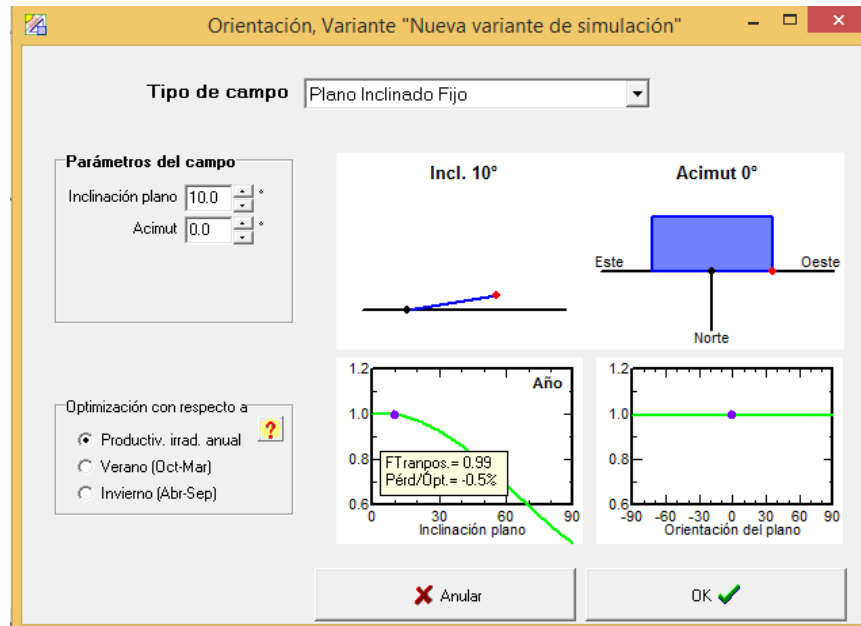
Orientación, Variante "Nueva variante de simulación"

Tipo de campo | Plano Inclinado Fijo

Parámetros del campo
Inclinación plano 10.0 °
Acimut 0.0 °

Incl. 10°

Acimut 0°

Este
Oeste
Norte

1.2
1.0
0.8
0.6
0
30
60
90
Año
FTranpos.= 0.99
Pérd/Ópt.= -0.5%
Inclinación plano

1.2
1.0
0.8
0.6
-90
-60
-30
0
30
60
90
Orientación del plano

Optimización con respecto a
Productiv. irrad. anual
Verano (Oct-Mar)
Invierno (Abr-Sep)

?

Anular
OK